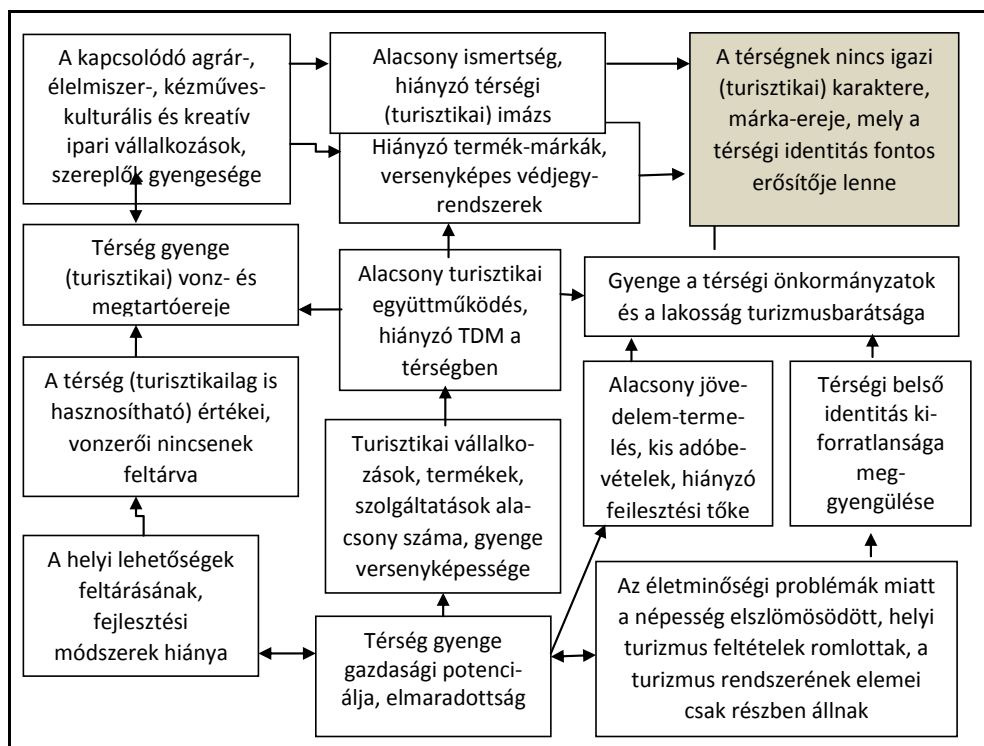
A kapcsolódó agrár-, élelmiszer-, kézműves-kulturális és kreatív ipari vállalkozások, szereplők gyengesége

Alacsony ismertség, hiányzó térségi (turisztikai) imázs

A térségnek nincs igazi (turisztikai) karaktere, márka-ereje, mely a térségi identitás fontos erősítője lenne

Hiányzó termék-márkák, versenyképes védjegy-rendszerek

Térség gyenge (turisztikai) vonz- és megtartóereje

Alacsony turisztikai együttműködés, hiányzó TDM a térségben

Gyenge a térségi önkormányzatok és a lakosság turizmusbarátsága

A térség (turisztikailag is hasznosítható) értékei, vonzerői nincsenek feltárva

Alacsony jövedelem-termelés, kis adóbevételek, hiányzó feilesztési tőke

Térségi belső identitás kiforratlansága meggyengülése

Turisztikai vállalkozások, termékek, szolgáltatások alacsony száma, gyenge versenyképessége

A helyi lehetőségek feltárásának, fejlesztési módszerek hiánya

Térség gyenge gazdasági potenciálja, elmaradottság

Az életminőségi problémák miatt a népesség elszlömösödött, helyi turizmus feltételek romlottak, a turizmus rendszerének elemei csak részben állnak